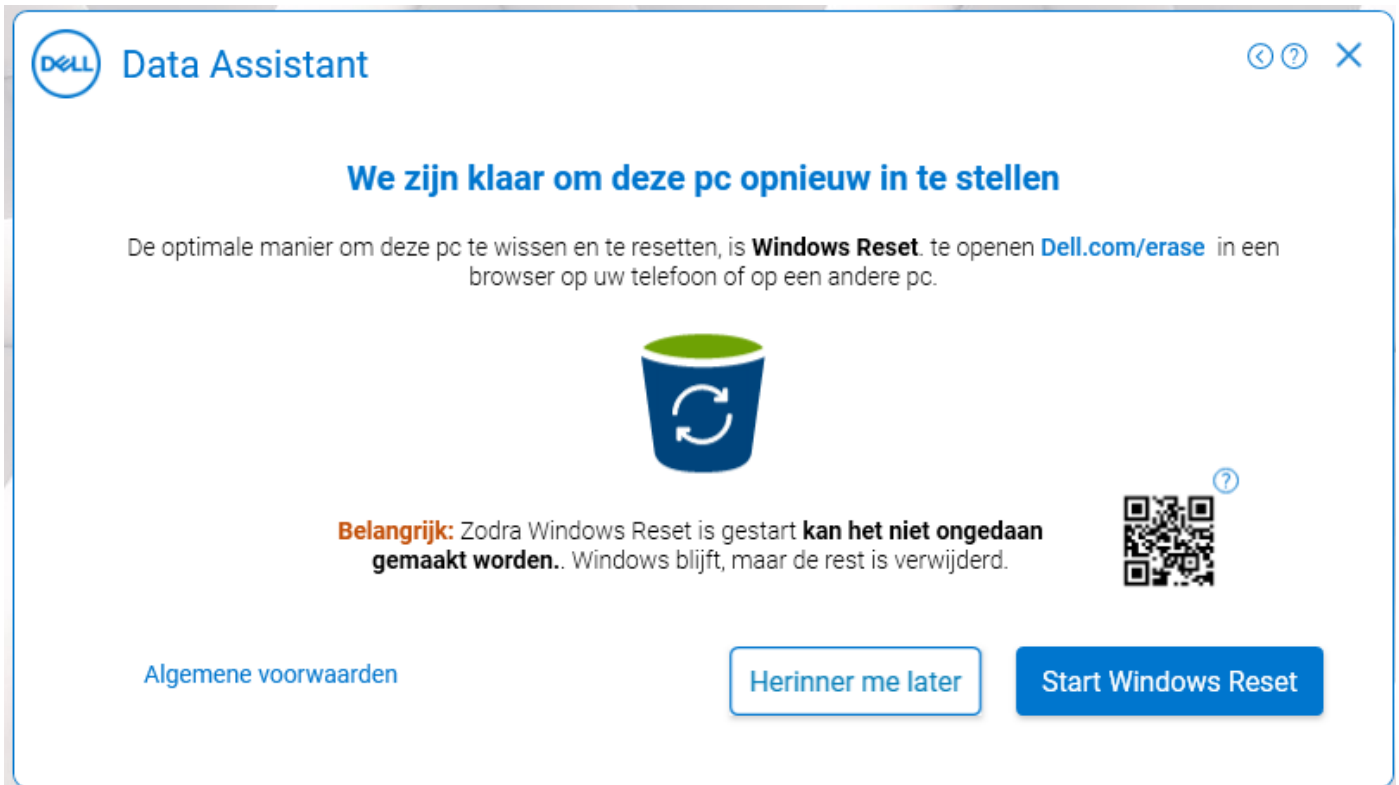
DELL Data Assistant

We zijn klaar om deze pc opnieuw in te stellen

De optimale manier om deze pc te wissen en te resetten, is Windows Reset. te openen Dell.com/erase in een browser op uw telefoon of op een andere pc.

Belangrijk: Zodra Windows Reset is gestart kan het niet ongedaan gemaakt worden.. Windows blijft, maar de rest is verwijderd.

Algemene voorwaarden

Herinner me later

Start Windows Reset